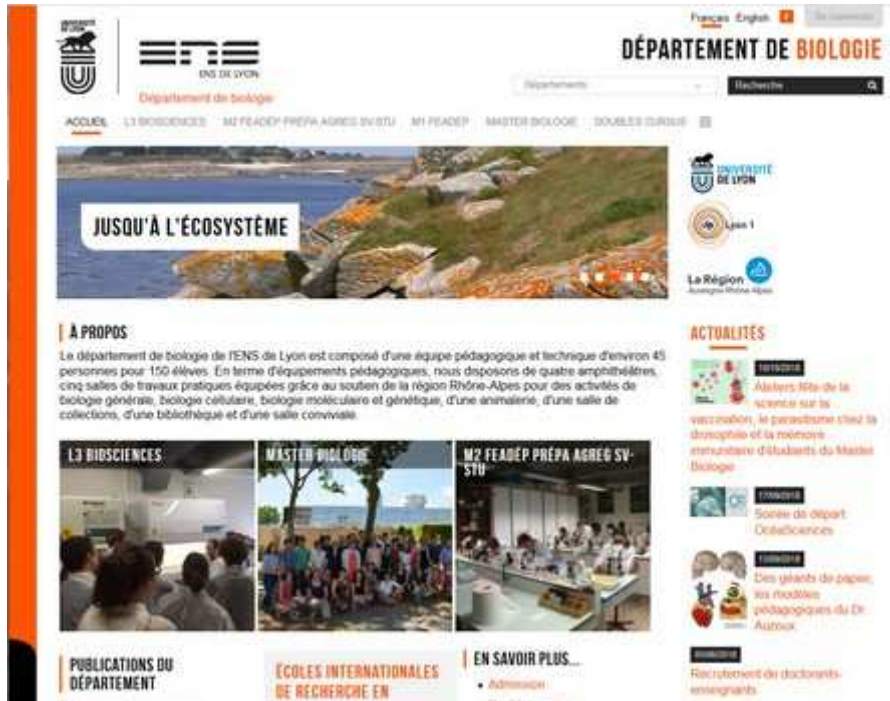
UNIVERSITÉ DE LYON

ENS DE LYON

Département de biologie

Français English Se connecter

DÉPARTEMENT DE BIOLOGIE

Départements

Recherche

ACCUEIL L3 BIOSCIENCES M2 FEADÉP PRÉPA AGREG SV-STU M1 FEADÉP MASTER BIOLOGIE DOUBLES CURSUS

JUSQU'À L'ÉCOSYSTÈME

UNIVERSITÉ DE LYON

Lyon 1

La Région Auvergne-Rhône-Alpes

À PROPOS

Le département de biologie de l'ENS de Lyon est composé d'une équipe pédagogique et technique d'environ 45 personnes pour 150 élèves. En terme d'équipements pédagogiques, nous disposons de quatre amphithéâtres, cinq salles de travaux pratiques équipées grâce au soutien de la région Rhône-Alpes pour des activités de biologie générale, biologie cellulaire, biologie moléculaire et génétique, d'une animalerie, d'une salle de collections, d'une bibliothèque et d'une salle conviviale.

L3 BIOSCIENCES

MASTER BIOLOGIE

M2 FEADÉP PRÉPA AGREG SV-STU

ACTUALITÉS

10/10/2018
Ateliers fête de la science sur la vaccination, le parasitisme chez la drosophile et la mémoire immunitaire d'étudiants du Master Biologie

17/09/2018
Soirée de départ OcéaSciences

13/09/2018
Des géants de papier, les modèles pédagogiques du Dr Auzoux

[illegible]
Recrutement de doctorants-enseignants

PUBLICATIONS DU DÉPARTEMENT

ÉCOLES INTERNATIONALES DE RECHERCHE EN

EN SAVOIR PLUS...

• Admission